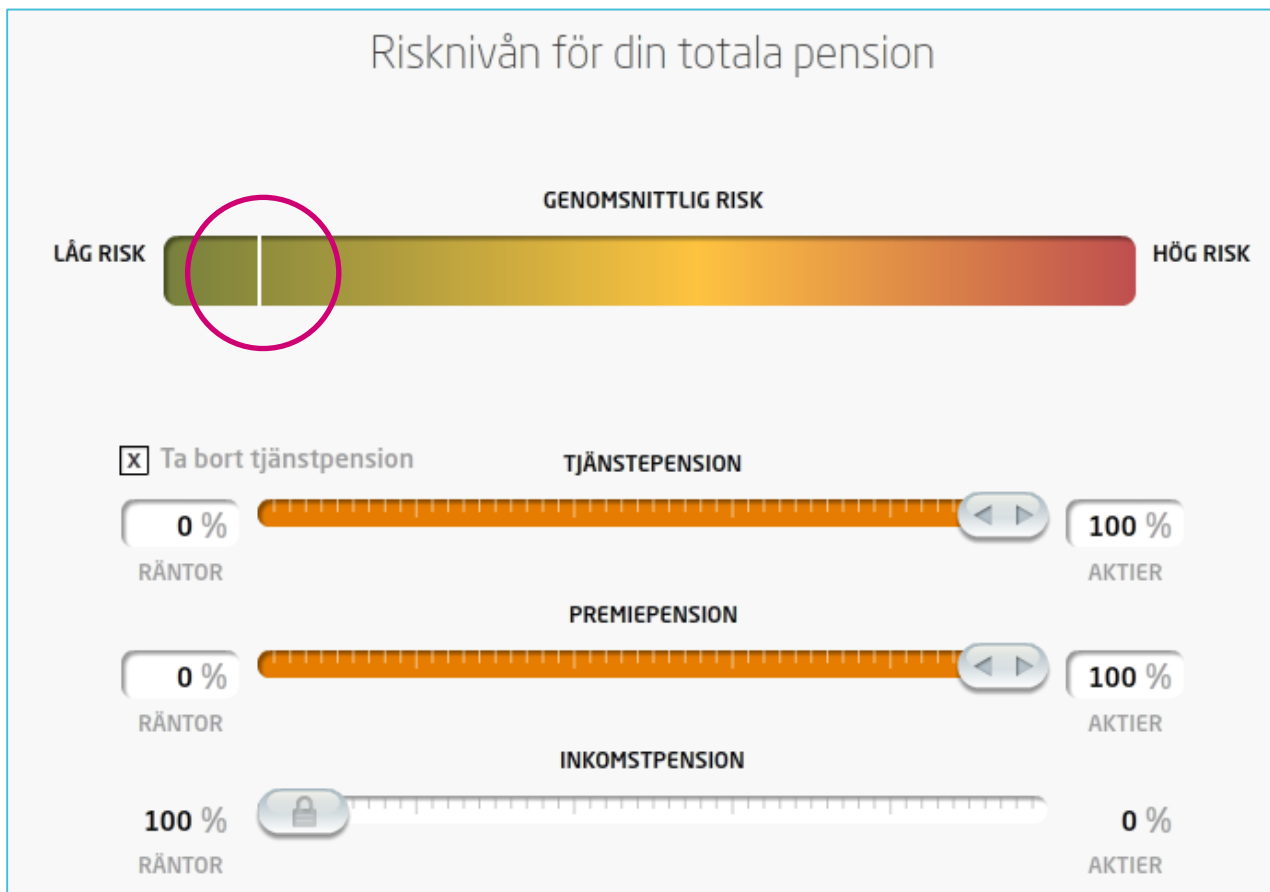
Risknivån för din totala pension

GENOMSNITTLIG RISK

LÅG RISK

HÖG RISK

X Ta bort tjänstpension

TJÄNSTEPENSION

0 %
RÄNTOR

100 %
AKTIER

PREMIEPENSION

0 %
RÄNTOR

100 %
AKTIER

INKOMSTPENSION

100 %
RÄNTOR

0 %
AKTIER